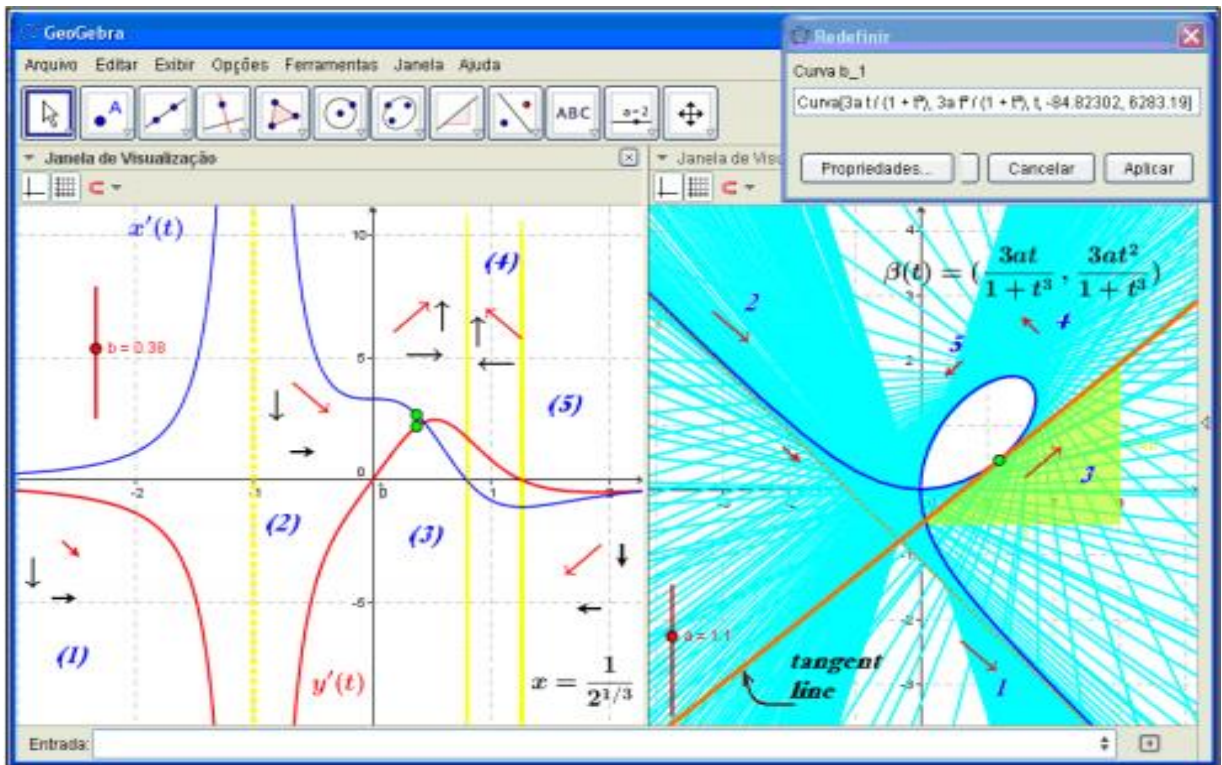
GeoGebra

Arquivo Editar Exibir Opções Ferramentas Janela Ajuda

ABC

a=2

Janela de Visualização

$x'(t)$

b = 0.38

10

5

0

-2

-1

1

2

-5

(4)

(5)

(2)

(3)

(1)

$y'(t)$

$x = \frac{1}{2^{1/3}}$

Janela de Visu

Redefinir

Curva b_1

Curva[3a t / (1 + t³), 3a t² / (1 + t³), t, -84.82302, 6283.19]

Propriedades...

Cancelar

Aplicar

$\beta(t) = (\frac{3at}{1+t^3}, \frac{3at^2}{1+t^3})$

4

3

2

-2

-3

2

3

4

5

1

a = 1.1

tangent line

Entrada: